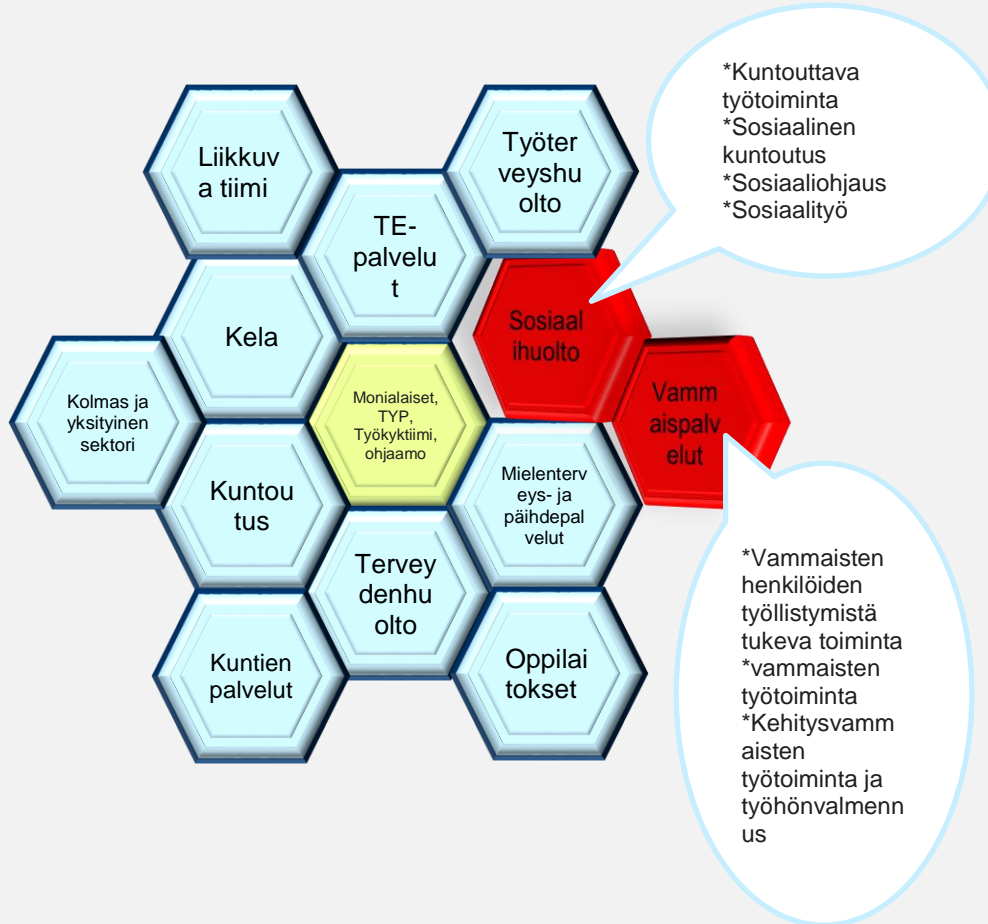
Liikkuva tiimi

Työterveyshuolto

TE-palvelut

Kela

Sosiaalihuolto

Kolmas ja yksityinen sektori

Monialaiset, TYP, Työkyktiimi, ohjaamo

Vammaispalvelut

Kuntoutus

Mielenterveys- ja päihdepalvelut

Terveydenhuolto

Kuntien palvelut

Oppilaitokset

*Kuntouttava työtoiminta
*Sosiaalinen kuntoutus
*Sosiaaliohjaus
*Sosiaalityö

*Vammaisten henkilöiden työllistymistä tukeva toiminta
*vammaisten työtoiminta
*Kehitysvammaisten työtoiminta ja työhönvalmennus